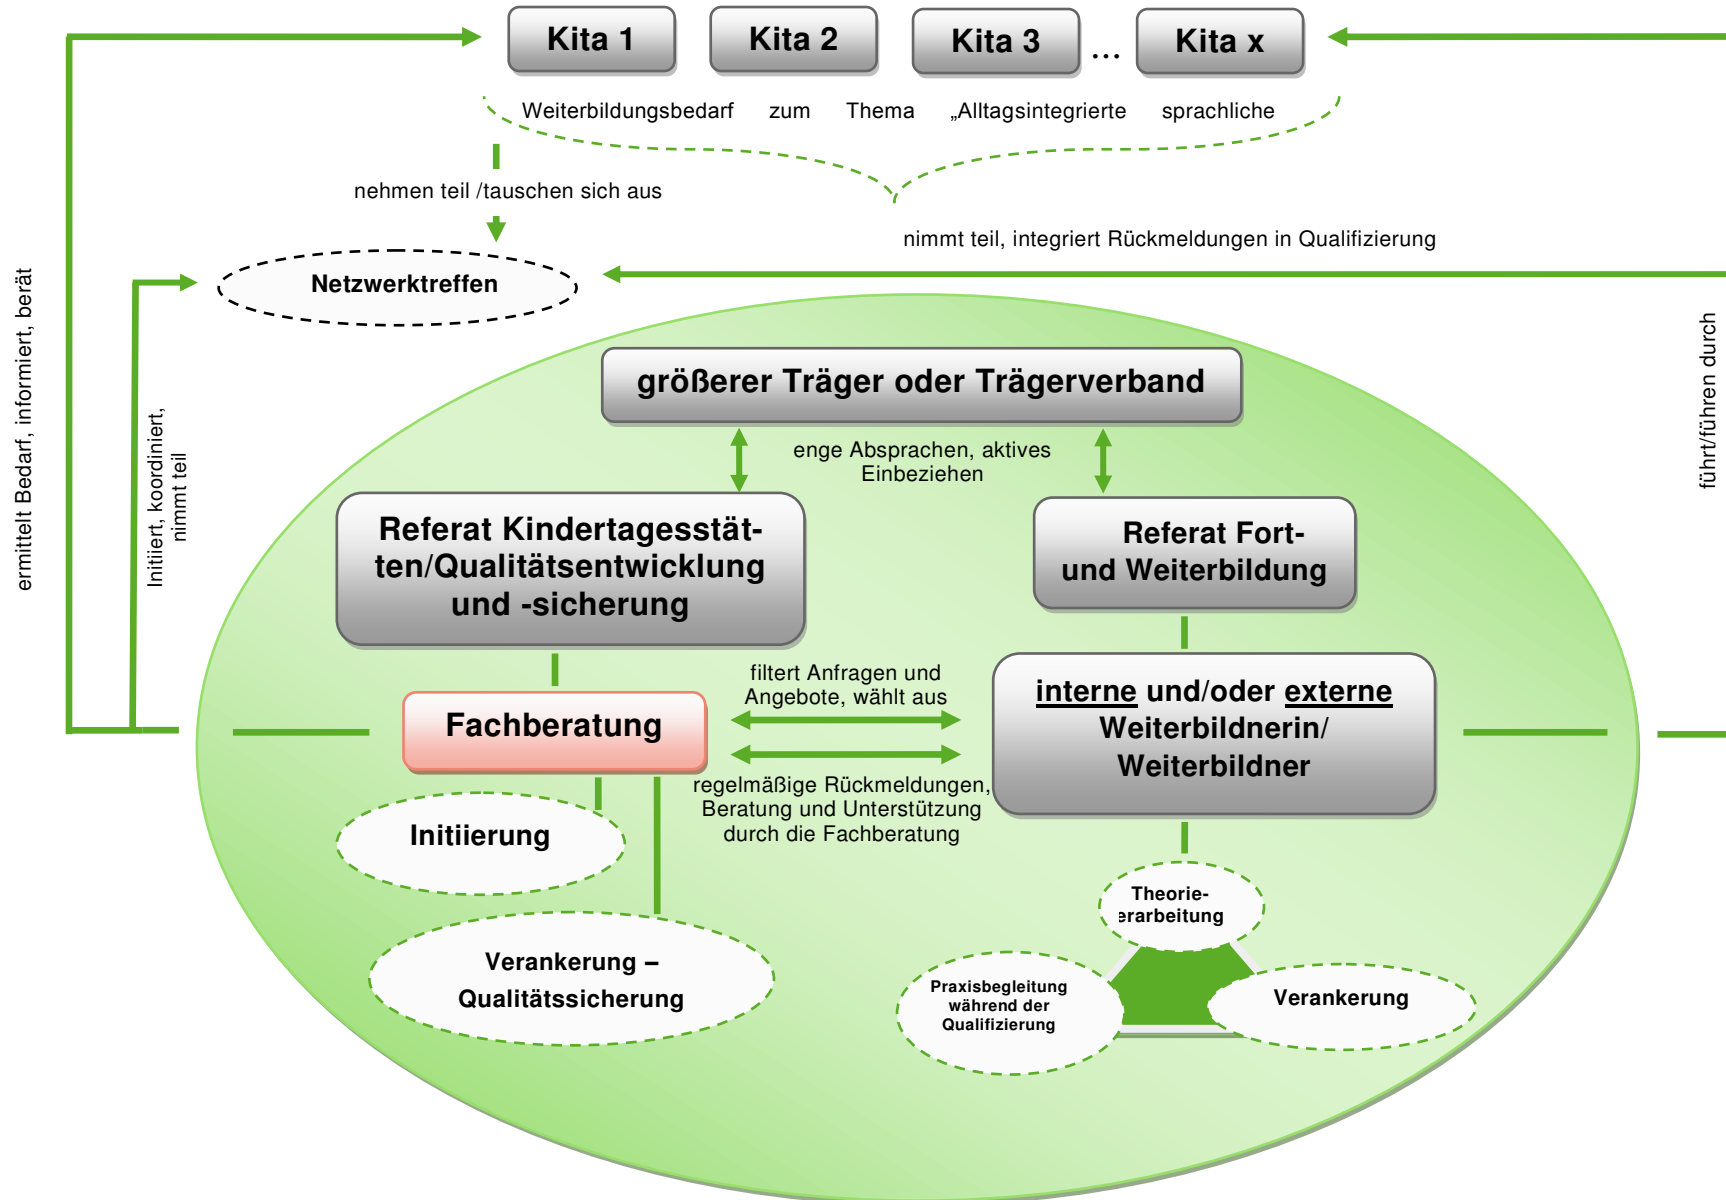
Kita 1
Kita 2
Kita 3
...
Kita x

Weiterbildungsbedarf zum Thema „Alltagsintegrierte sprachliche

nehmen teil /tauschen sich aus

nimmt teil, integriert Rückmeldungen in Qualifizierung

Netzwerktreffen

ermittelt Bedarf, informiert, berät

Initiiert, koordiniert, nimmt teil

führt/führen durch

größerer Träger oder Trägerverband

enge Absprachen, aktives Einbeziehen

Referat Kindertagesstätten/Qualitätsentwicklung und -sicherung

Referat Fort- und Weiterbildung

filtert Anfragen und Angebote, wählt aus

Fachberatung

interne und/oder externe Weiterbildnerin/ Weiterbildner

regelmäßige Rückmeldungen, Beratung und Unterstützung durch die Fachberatung

Initiierung

Verankerung – Qualitätssicherung

Theorie-erarbeitung

Praxisbegleitung während der Qualifizierung

Verankerung